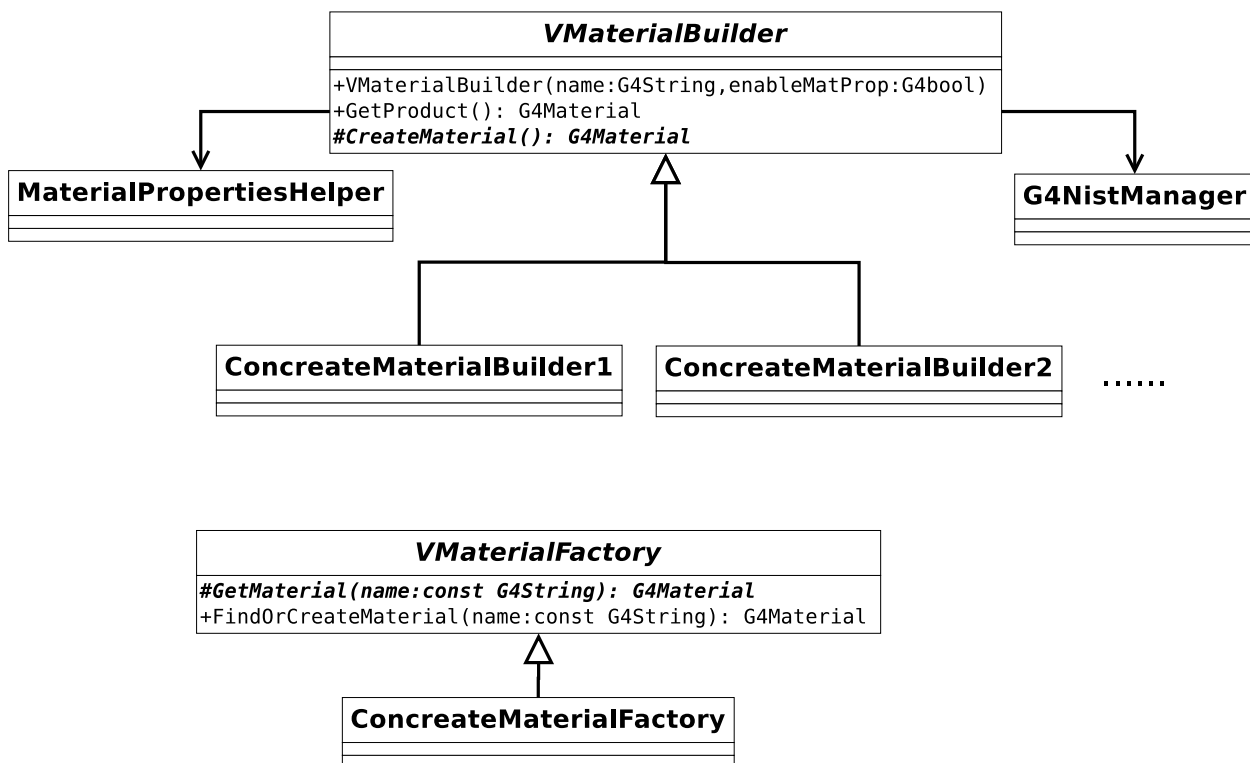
VMaterialBuilder

+VMaterialBuilder(name:G4String,enableMatProp:G4bool)
+GetProduct(): G4Material
#CreateMaterial(): G4Material

MaterialPropertiesHelper

G4NistManager

ConcreateMaterialBuilder1

ConcreateMaterialBuilder2

......

VMaterialFactory

#GetMaterial(name:const G4String): G4Material
+FindOrCreateMaterial(name:const G4String): G4Material

ConcreateMaterialFactory